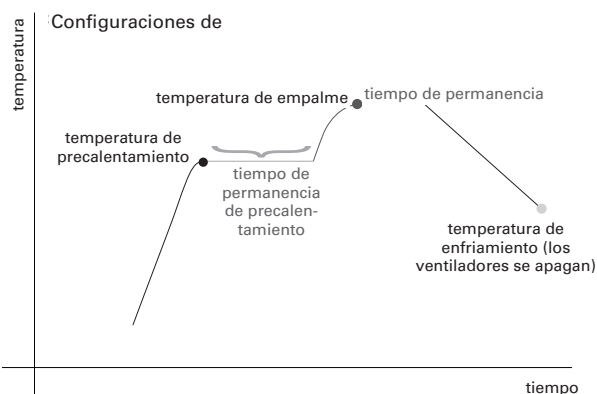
Configuraciones de

temperatura

temperatura de empalme

tiempo de permanencia

temperatura de precalentamiento

tiempo de permanencia de precalentamiento

temperatura de enfriamiento (los ventiladores se apagan)

tiempo